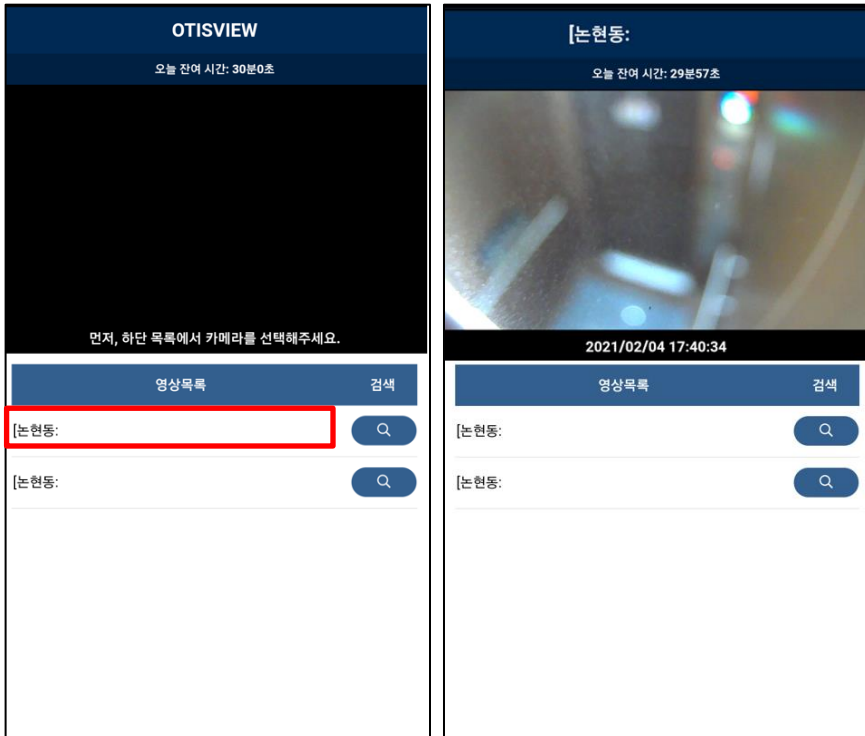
OTISVIEW

오늘 잔여 시간: 30분0초

먼저, 하단 목록에서 카메라를 선택해주세요.

| 영상목록 | 검색 |
|---|---|
| [논현동: | |
| [논현동: | |

[논현동:

오늘 잔여 시간: 29분57초

2021/02/04 17:40:34

| 영상목록 | 검색 |
|---|---|
| [논현동: | |
| [논현동: | |